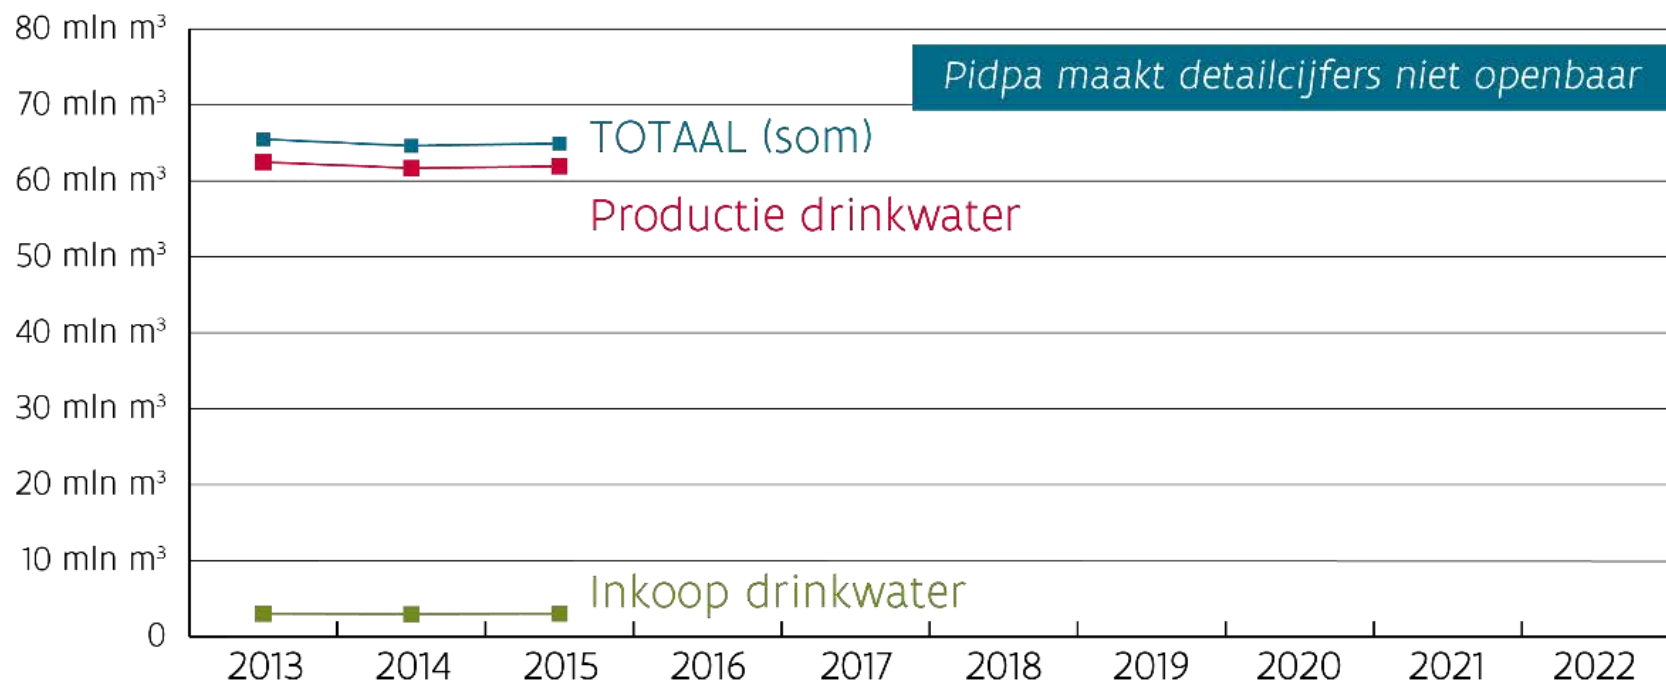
Pidpa maakt detailcijfers niet openbaar

80 mln $m^3$
70 mln $m^3$
60 mln $m^3$
50 mln $m^3$
40 mln $m^3$
30 mln $m^3$
20 mln $m^3$
10 mln $m^3$
0

TOTAAL (som)
Productie drinkwater
Inkoop drinkwater

2013 2014 2015 2016 2017 2018 2019 2020 2021 2022